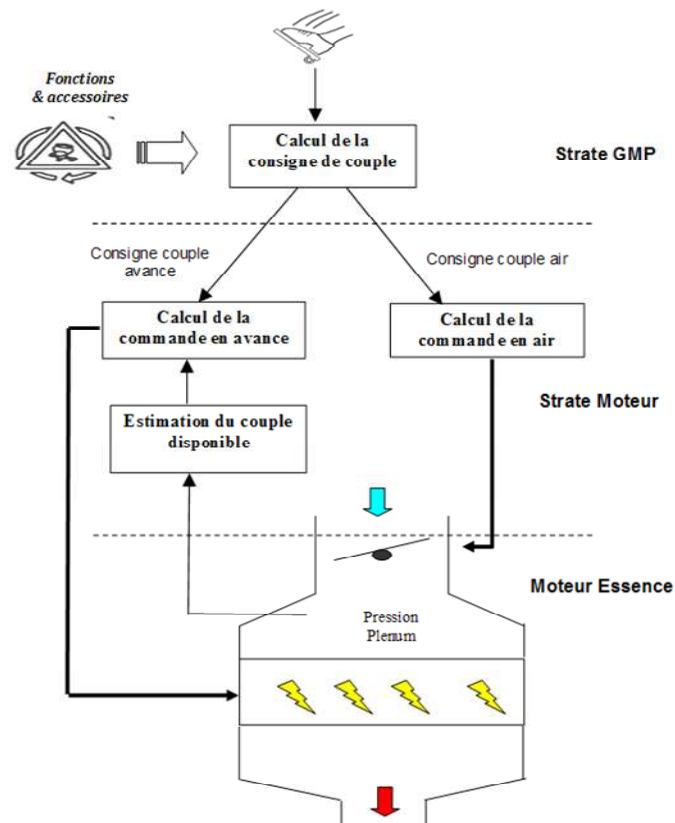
Fonctions & accessoires

Calcul de la consigne de couple

Strate GMP

Consigne couple avance

Consigne couple air

Calcul de la commande en avance

Calcul de la commande en air

Strate Moteur

Estimation du couple disponible

Moteur Essence

Pression Plenum